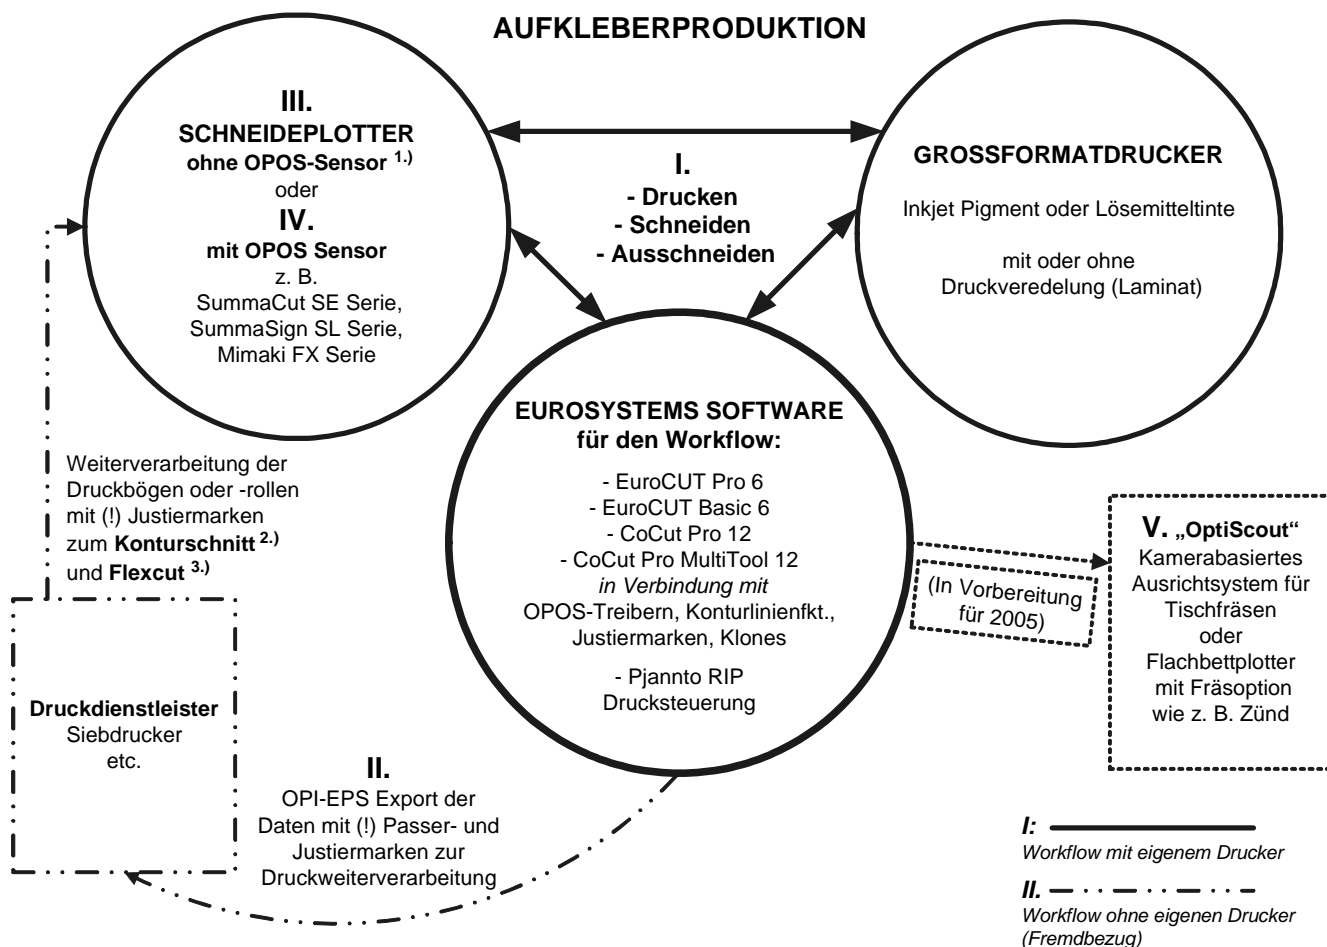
AUFKLEBERPRODUKTION

III.
SCHNEIDEPLOTTER
ohne OPOS-Sensor $^{1.)}$
oder
IV.
mit OPOS Sensor
z. B.
SummaCut SE Serie,
SummaSign SL Serie,
Mimaki FX Serie

I.
- Drucken
- Schneiden
- Ausschneiden

GROSSFORMATDRUCKER

Inkjet Pigment oder Lösemitteltinte

mit oder ohne
Druckveredelung (Laminat)

Weiterverarbeitung der Druckbögen oder -rollen mit (!) Justiermarken zum Konturschnitt $^{2.)}$ und Flexcut $^{3.)}$

EUROSYSTEMS SOFTWARE
für den Workflow:

- EuroCUT Pro 6
- EuroCUT Basic 6
- CoCut Pro 12
- CoCut Pro MultiTool 12
in Verbindung mit
OPOS-Treibern, Konturlinienfkt., Justiermarken, Klones

- Pjannto RIP
Drucksteuerung

(In Vorbereitung für 2005)

V. „OptiScout"
Kamerabasiertes Ausrichtsystem für Tischfräsen oder Flachbettplotter mit Fräsoption wie z. B. Zünd

Druckdienstleister
Siebdrucker
etc.

II.
OPI-EPS Export der Daten mit (!) Passer- und Justiermarken zur Druckweiterverarbeitung

I:
Workflow mit eigenem Drucker

II.
Workflow ohne eigenen Drucker (Fremdbezug)